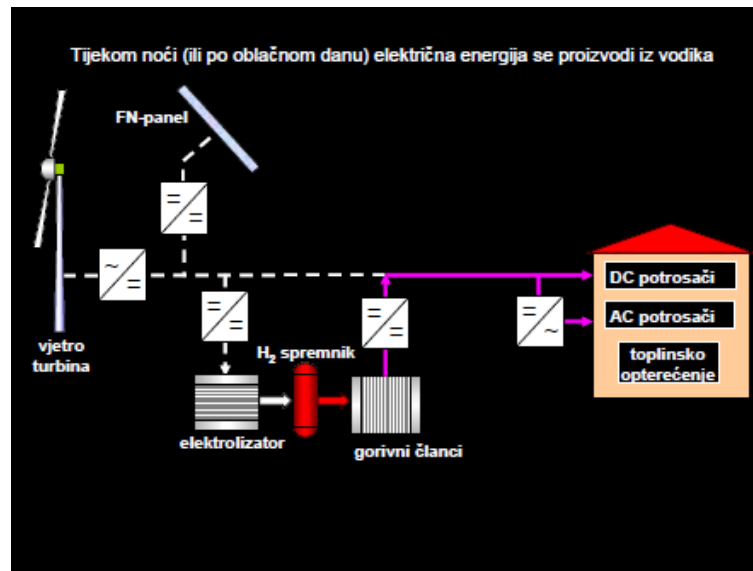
Tijekom noći (ili po oblačnom danu) električna energija se proizvodi iz vodika

FN-panel

vjetro turbina

$H_2$ spremnik

elektrolizator

gorivni članci

DC potrosači

AC potrosači

toplinsko opterećenje